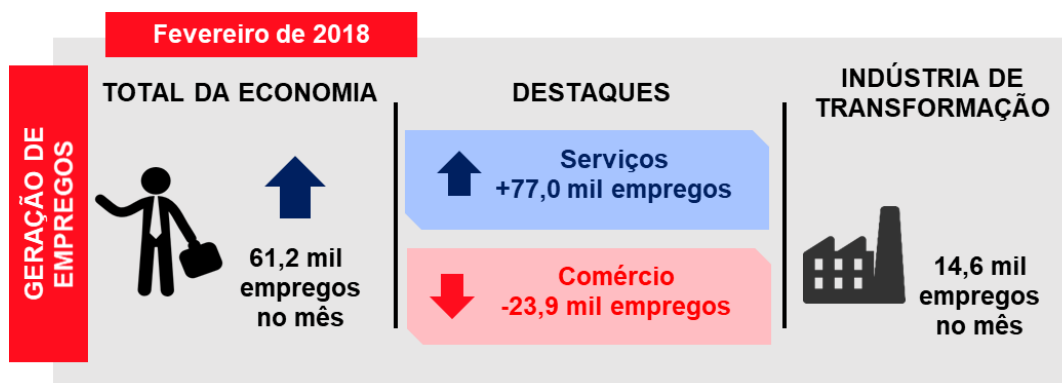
Fevereiro de 2018

GERAÇÃO DE EMPREGOS

TOTAL DA ECONOMIA

61,2 mil empregos no mês

DESTAQUES

Serviços
+77,0 mil empregos

Comércio
-23,9 mil empregos

INDÚSTRIA DE TRANSFORMAÇÃO

14,6 mil empregos no mês